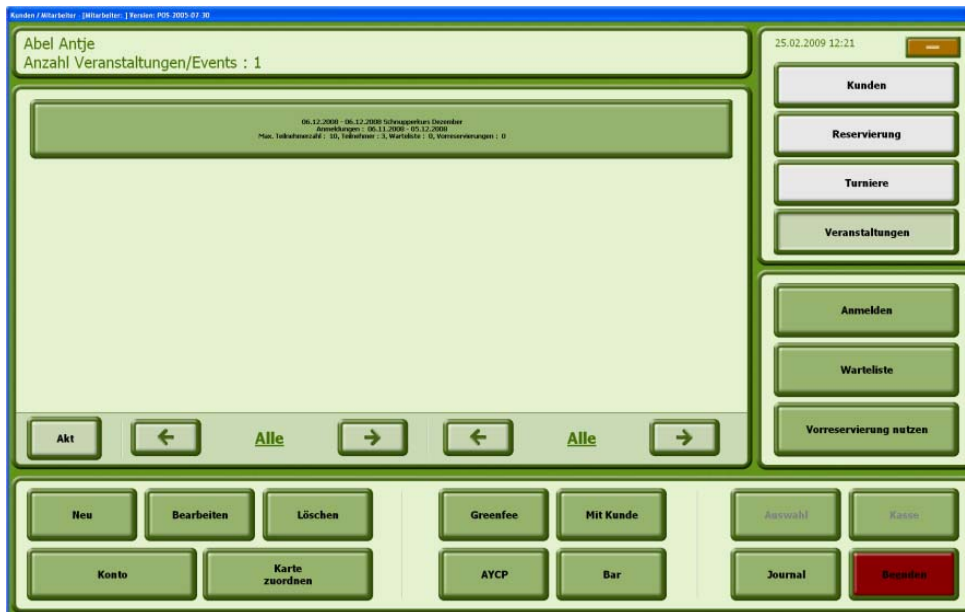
Kunden / Mitarbeiter - [Mitarbeiter: ] Version: POS-2005-07-30

Abel Antje
Anzahl Veranstaltungen/Events : 1

25.02.2009 12:21

Kunden

Reservierung

Turniere

Veranstaltungen

06.12.2008 - 06.12.2008 Schnupperkurs Dezember
Anmeldungen : 06.11.2008 - 05.12.2008
Max. Teilnehmerzahl : 10, Teilnehmer : 3, Warteliste : 0, Vorreservierungen : 0

Anmelden

Warteliste

Vorreservierung nutzen

Akt

Alle

Alle

Neu

Bearbeiten

Löschen

Greenfee

Mit Kunde

Auswahl

Kasse

Konto

Karte zuordnen

AYCP

Bar

Journal

Beenden